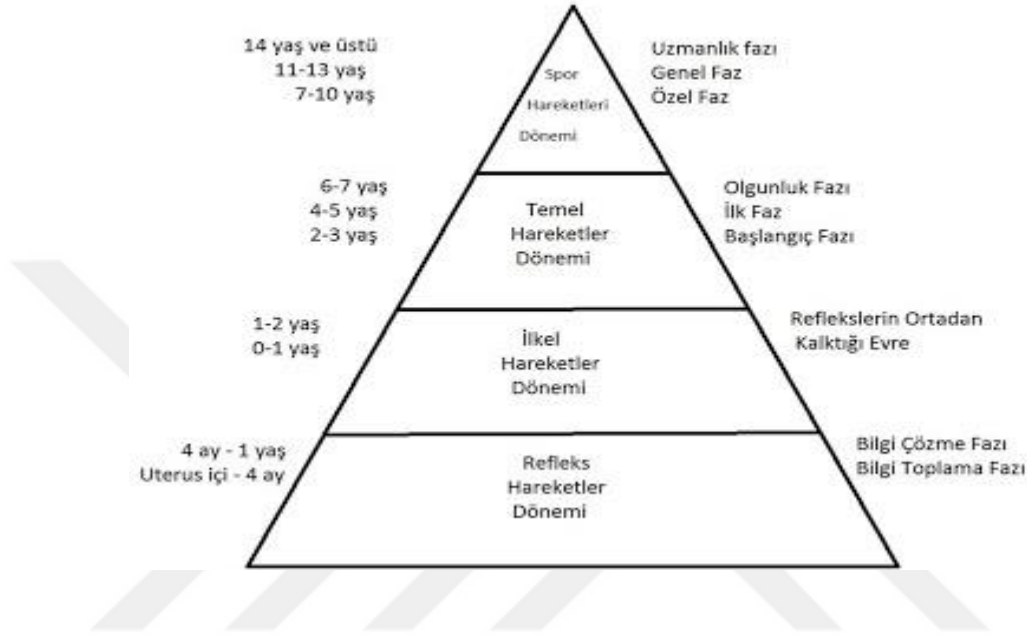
14 yaş ve üstü
11-13 yaş
7-10 yaş

Spor Hareketleri Dönemi

Uzmanlık fazı
Genel Faz
Özel Faz

6-7 yaş
4-5 yaş
2-3 yaş

Temel Hareketler Dönemi

Olgunluk Fazı
İlk Faz
Başlangıç Fazı

1-2 yaş
0-1 yaş

İlkel Hareketler Dönemi

Reflekslerin Ortadan Kalktığı Evre

4 ay - 1 yaş
Uterus içi - 4 ay

Refleks Hareketler Dönemi

Bilgi Çözme Fazı
Bilgi Toplama Fazı